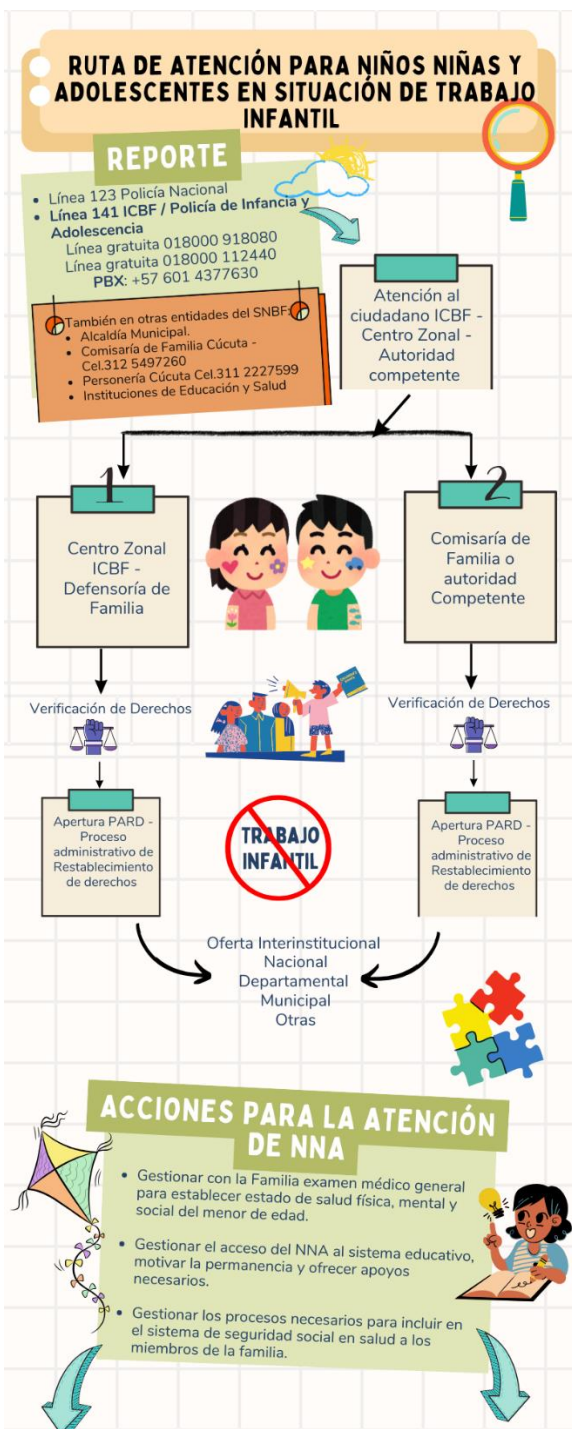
RUTA DE ATENCIÓN PARA NIÑOS NIÑAS Y ADOLESCENTES EN SITUACIÓN DE TRABAJO INFANTIL

REPORTE

- Línea 123 Policía Nacional
- **Línea 141 ICBF / Policía de Infancia y Adolescencia**
Línea gratuita 018000 918080
Línea gratuita 018000 112440
**PBX**: +57 601 4377630

También en otras entidades del SNBF:
- Alcaldía Municipal.
- Comisaría de Familia Cúcuta - Cel.312 5497260
- Personería Cúcuta Cel.311 2227599
- Instituciones de Educación y Salud

Atención al ciudadano ICBF - Centro Zonal - Autoridad competente

1

Centro Zonal ICBF - Defensoría de Familia

2

Comisaría de Familia o autoridad Competente

Verificación de Derechos

Verificación de Derechos

Apertura PARD - Proceso administrativo de Restablecimiento de derechos

TRABAJO INFANTIL

Apertura PARD - Proceso administrativo de Restablecimiento de derechos

Oferta Interinstitucional
Nacional
Departamental
Municipal
Otras

ACCIONES PARA LA ATENCIÓN DE NNA

- Gestionar con la Familia examen médico general para establecer estado de salud física, mental y social del menor de edad.
- Gestionar el acceso del NNA al sistema educativo, motivar la permanencia y ofrecer apoyos necesarios.
- Gestionar los procesos necesarios para incluir en el sistema de seguridad social en salud a los miembros de la familia.